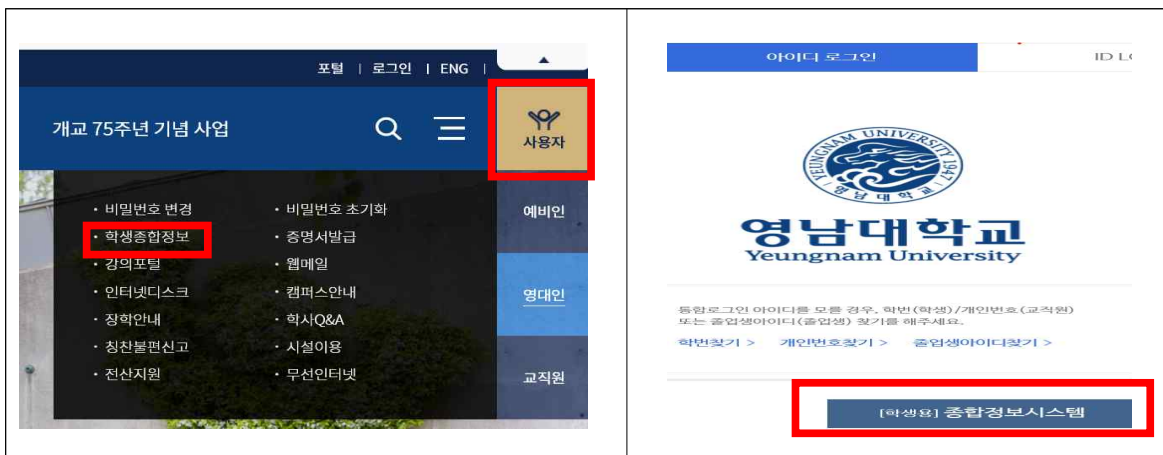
포털 | 로그인 | ENG |

개교 75주년 기념 사업

사용자

• 비밀번호 변경
• 학생종합정보
• 강의포털
• 인터넷디스크
• 장학안내
• 칭찬불편신고
• 전산지원

• 비밀번호 초기화
• 증명서발급
• 웹메일
• 캠퍼스안내
• 학사Q&A
• 시설이용
• 무선인터넷

예비인
영대인
교직원

아이디 로그인 | ID L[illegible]

YEUNGNAM UNIVERSITY 1947 영남대학교

영남대학교
Yeungnam University

통합로그인 아이디를 모를 경우, 학번(학생)/개인번호(교직원) 또는 졸업생아이디(졸업생) 찾기를 해주세요.

학번찾기 > 개인번호찾기 > 졸업생아이디찾기 >

[학생용] 종합정보시스템